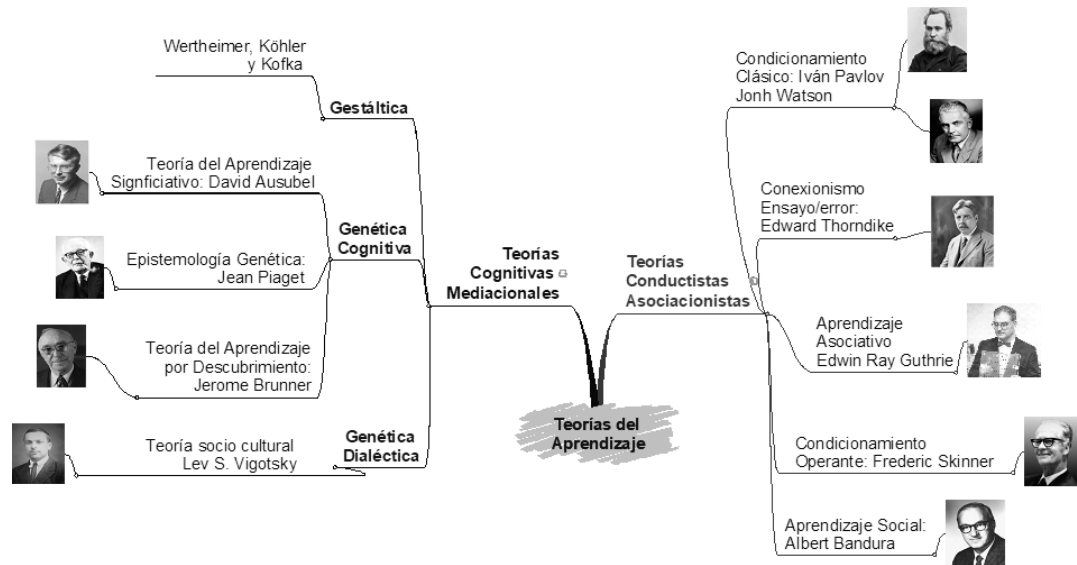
Wertheimer, Köhler y Kofka

Gestáltica

Teoría del Aprendizaje Signficiativo: David Ausubel

Genética Cognitiva

Epistemología Genética: Jean Piaget

Teoría del Aprendizaje por Descubrimiento: Jerome Brunner

Teoría socio cultural Lev S. Vigotsky

Genética Dialéctica

Teorías Cognitivas Mediacionales

Teorías del Aprendizaje

Teorías Conductistas Asociacionistas

Condicionamiento Clásico: Iván Pavlov Jonh Watson

Conexionismo Ensayo/error: Edward Thorndike

Aprendizaje Asociativo Edwin Ray Guthrie

Condicionamiento Operante: Frederic Skinner

Aprendizaje Social: Albert Bandura